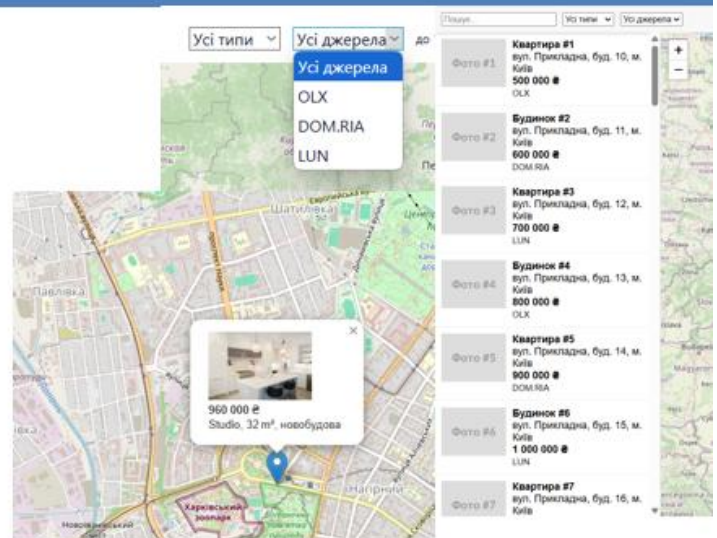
Усі типи ⌄ Усі джерела ⌄ до

Усі джерела
OLX
DOM.RIA
LUN

Шатилівка
Павлівка
Харківський зоопарк
Новорозанівський
Нагірний

960 000 ₴
Studio, 32 m², новобудова

Пошук... Усі типи ⌄ Усі джерела ⌄

Фото #1
Квартира #1
вул. Прикладна, буд. 10, м. Київ
500 000 ₴
OLX

Фото #2
Будинок #2
вул. Прикладна, буд. 11, м. Київ
600 000 ₴
DOM.RIA

Фото #3
Квартира #3
вул. Прикладна, буд. 12, м. Київ
700 000 ₴
LUN

Фото #4
Будинок #4
вул. Прикладна, буд. 13, м. Київ
800 000 ₴
OLX

Фото #5
Квартира #5
вул. Прикладна, буд. 14, м. Київ
900 000 ₴
DOM.RIA

Фото #6
Будинок #6
вул. Прикладна, буд. 15, м. Київ
1 000 000 ₴
LUN

Фото #7
Квартира #7
вул. Прикладна, буд. 16, м. Київ

+
−